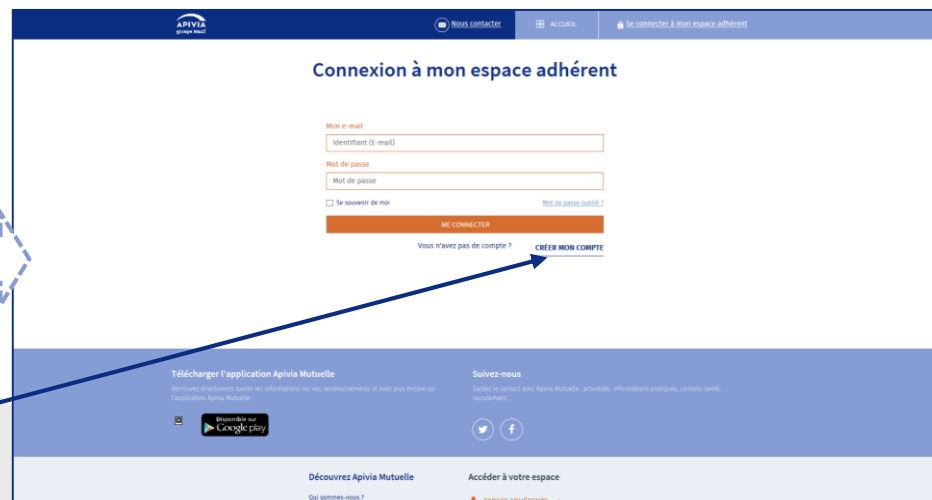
APIVIA
groupe Macif

Nous contacter

ACCUEIL

Se connecter à mon espace adhérent

Connexion à mon espace adhérent

Mon e-mail

Identifiant (E-mail)

Mot de passe

Mot de passe

Se souvenir de moi

Mot de passe oublié ?

ME CONNECTER

Vous n'avez pas de compte ?

CRÉER MON COMPTE

Télécharger l'application Apivia Mutuelle

Retrouvez directement toutes les informations sur vos remboursements et bien plus encore sur l'application Apivia Mutuelle

Disponible sur Google play

Suivez-nous

Gardez le contact avec Apivia Mutuelle : actualités, informations pratiques, conseils santé, recrutement...

Découvrez Apivia Mutuelle

Qui sommes-nous ?

Accéder à votre espace

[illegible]